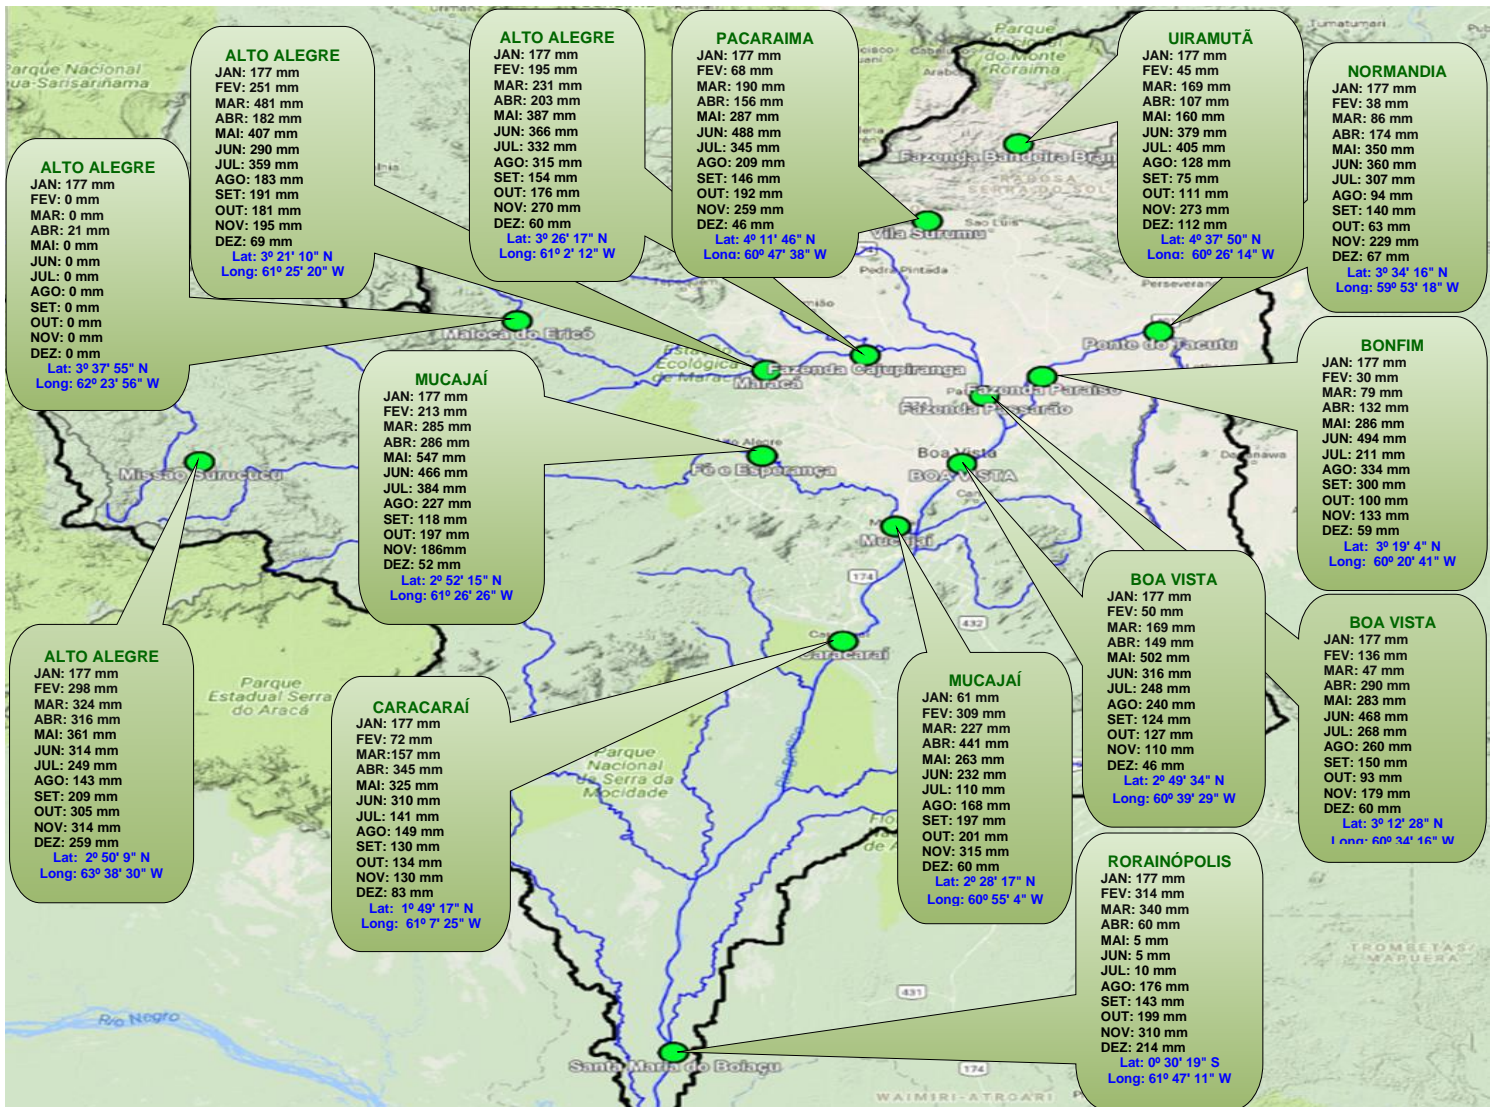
ALTO ALEGRE
JAN: 177 mm
FEV: 251 mm
MAR: 481 mm
ABR: 182 mm
MAI: 407 mm
JUN: 290 mm
JUL: 359 mm
AGO: 183 mm
SET: 191 mm
OUT: 181 mm
NOV: 195 mm
DEZ: 69 mm
Lat: 3º 21' 10" N
Long: 61º 25' 20" W

ALTO ALEGRE
JAN: 177 mm
FEV: 195 mm
MAR: 231 mm
ABR: 203 mm
MAI: 387 mm
JUN: 366 mm
JUL: 332 mm
AGO: 315 mm
SET: 154 mm
OUT: 176 mm
NOV: 270 mm
DEZ: 60 mm
Lat: 3º 26' 17" N
Long: 61º 2' 12" W

PACARAIMA
JAN: 177 mm
FEV: 68 mm
MAR: 190 mm
ABR: 156 mm
MAI: 287 mm
JUN: 488 mm
JUL: 345 mm
AGO: 209 mm
SET: 146 mm
OUT: 192 mm
NOV: 259 mm
DEZ: 46 mm
Lat: 4º 11' 46" N
Long: 60º 47' 38" W

UIRAMUTÃ
JAN: 177 mm
FEV: 45 mm
MAR: 169 mm
ABR: 107 mm
MAI: 160 mm
JUN: 379 mm
JUL: 405 mm
AGO: 128 mm
SET: 75 mm
OUT: 111 mm
NOV: 273 mm
DEZ: 112 mm
Lat: 4º 37' 50" N
Long: 60º 26' 14" W

NORMANDIA
JAN: 177 mm
FEV: 38 mm
MAR: 86 mm
ABR: 174 mm
MAI: 350 mm
JUN: 360 mm
JUL: 307 mm
AGO: 94 mm
SET: 140 mm
OUT: 63 mm
NOV: 229 mm
DEZ: 67 mm
Lat: 3º 34' 16" N
Long: 59º 53' 18" W

ALTO ALEGRE
JAN: 177 mm
FEV: 0 mm
MAR: 0 mm
ABR: 21 mm
MAI: 0 mm
JUN: 0 mm
JUL: 0 mm
AGO: 0 mm
SET: 0 mm
OUT: 0 mm
NOV: 0 mm
DEZ: 0 mm
Lat: 3º 37' 55" N
Long: 62º 23' 56" W

Parque Nacional
Yanomami/Sarisariñama

Parque
do Monte
Roraima

Fazenda Bandeira Bran

Vila Surumu

Pedra Pintada

Maloca do Ericó

Ponte do Tacutu

Fazenda Cajupiranga

Fazenda Paraíso

Fazenda Passarão

Estação Ecológica de Maracá

Maracá

MUCAJAÍ
JAN: 177 mm
FEV: 213 mm
MAR: 285 mm
ABR: 286 mm
MAI: 547 mm
JUN: 466 mm
JUL: 384 mm
AGO: 227 mm
SET: 118 mm
OUT: 197 mm
NOV: 186mm
DEZ: 52 mm
Lat: 2º 52' 15" N
Long: 61º 26' 26" W

BONFIM
JAN: 177 mm
FEV: 30 mm
MAR: 79 mm
ABR: 132 mm
MAI: 286 mm
JUN: 494 mm
JUL: 211 mm
AGO: 334 mm
SET: 300 mm
OUT: 100 mm
NOV: 133 mm
DEZ: 59 mm
Lat: 3º 19' 4" N
Long: 60º 20' 41" W

Missão Surucucu

Fé e Esperança

Boa Vista
BOA VISTA

Mucajaí

ALTO ALEGRE
JAN: 177 mm
FEV: 298 mm
MAR: 324 mm
ABR: 316 mm
MAI: 361 mm
JUN: 314 mm
JUL: 249 mm
AGO: 143 mm
SET: 209 mm
OUT: 305 mm
NOV: 314 mm
DEZ: 259 mm
Lat: 2º 50' 9" N
Long: 63º 38' 30" W

Parque
Estadual Serra
do Aracá

CARACARAÍ
JAN: 177 mm
FEV: 72 mm
MAR:157 mm
ABR: 345 mm
MAI: 325 mm
JUN: 310 mm
JUL: 141 mm
AGO: 149 mm
SET: 130 mm
OUT: 134 mm
NOV: 130 mm
DEZ: 83 mm
Lat: 1º 49' 17" N
Long: 61º 7' 25" W

Caracaraí

Parque
Nacional
da Serra da
Mocidade

MUCAJAÍ
JAN: 61 mm
FEV: 309 mm
MAR: 227 mm
ABR: 441 mm
MAI: 263 mm
JUN: 232 mm
JUL: 110 mm
AGO: 168 mm
SET: 197 mm
OUT: 201 mm
NOV: 315 mm
DEZ: 60 mm
Lat: 2º 28' 17" N
Long: 60º 55' 4" W

BOA VISTA
JAN: 177 mm
FEV: 50 mm
MAR: 169 mm
ABR: 149 mm
MAI: 502 mm
JUN: 316 mm
JUL: 248 mm
AGO: 240 mm
SET: 124 mm
OUT: 127 mm
NOV: 110 mm
DEZ: 46 mm
Lat: 2º 49' 34" N
Long: 60º 39' 29" W

BOA VISTA
JAN: 177 mm
FEV: 136 mm
MAR: 47 mm
ABR: 290 mm
MAI: 283 mm
JUN: 468 mm
JUL: 268 mm
AGO: 260 mm
SET: 150 mm
OUT: 93 mm
NOV: 179 mm
DEZ: 60 mm
Lat: 3º 12' 28" N
Long: 60º 34' 16" W

RORAINÓPOLIS
JAN: 177 mm
FEV: 314 mm
MAR: 340 mm
ABR: 60 mm
MAI: 5 mm
JUN: 5 mm
JUL: 10 mm
AGO: 176 mm
SET: 143 mm
OUT: 199 mm
NOV: 310 mm
DEZ: 214 mm
Lat: 0º 30' 19" S
Long: 61º 47' 11" W

Rio Negro

Santa Maria do Boiaçu

TROMBETAS
MAPUERA

WAIMIRI-ATROARI

174

432

431